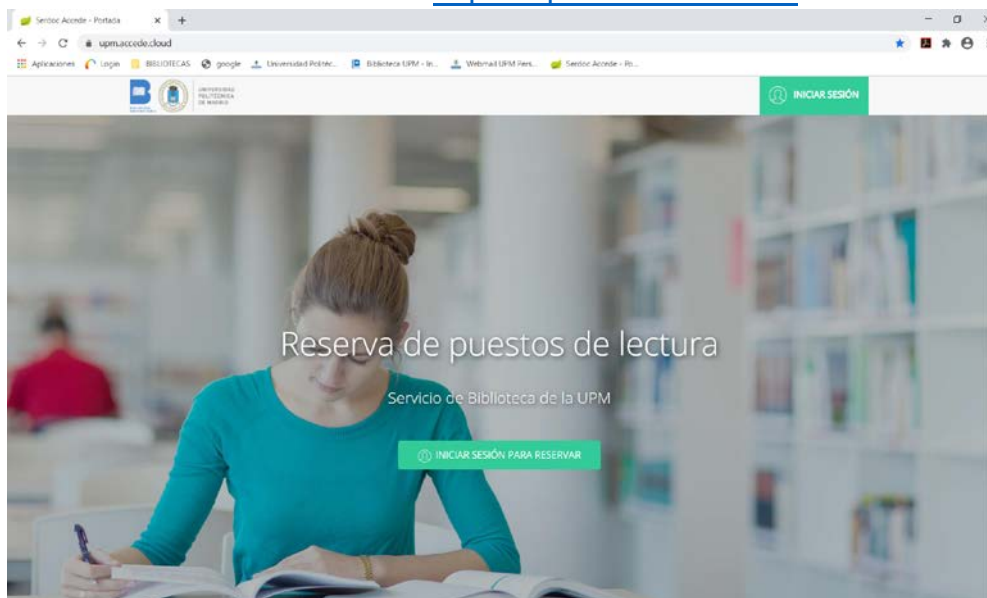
Serdoc Accede - Portada
upm.accede.cloud
Aplicaciones Login BIBLIOTECAS google Universidad Politéc... Biblioteca UPM - In... Webmail UPM Pers... Serdoc Accede - Po...
UNIVERSIDAD POLITÉCNICA DE MADRID
INICIAR SESIÓN
Reserva de puestos de lectura
Servicio de Biblioteca de la UPM
INICIAR SESIÓN PARA RESERVAR